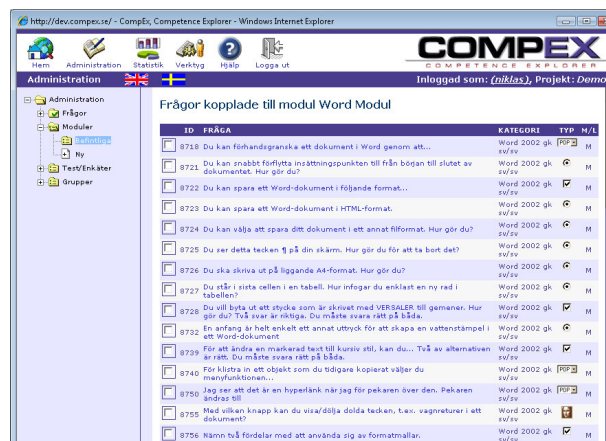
http://dev.compex.se/ - CompEx, Competence Explorer - Windows Internet Explorer

Hem Administration Statistik Verktyg Hjälp Logga ut

COMPEX
COMPETENCE EXPLORER

Administration

Inloggad som: (niklas), Projekt: Demo

Administration
Frågor
Moduler
Befintliga
Ny
Test/Enkäter
Grupper

Frågor kopplade till modul Word Modul

| | ID | FRÅGA | KATEGORI | TYP | M/L |
|---|---|---|---|---|---|
| | 8718 | Du kan förhandsgranska ett dokument i Word genom att... | Word 2002 gk sv/sv | POP | M |
| | 8721 | Du kan snabbt förflytta insättningspunkten till från början till slutet av dokumentet. Hur gör du? | Word 2002 gk sv/sv | | M |
| | 8722 | Du kan spara ett Word-dokument i följande format... | Word 2002 gk sv/sv | | M |
| | 8723 | Du kan spara ett Word-dokument i HTML-format. | Word 2002 gk sv/sv | | M |
| | 8724 | Du kan välja att spara ditt dokument i ett annat filformat. Hur gör du? | Word 2002 gk sv/sv | | M |
| | 8725 | Du ser detta tecken ¶ på din skärm. Hur gör du för att ta bort det? | Word 2002 gk sv/sv | | M |
| | 8726 | Du ska skriva ut på liggande A4-format. Hur gör du? | Word 2002 gk sv/sv | | M |
| | 8727 | Du står i sista cellen i en tabell. Hur infogar du enklast en ny rad i tabellen? | Word 2002 gk sv/sv | | M |
| | 8728 | Du vill byta ut ett stycke som är skrivet med VERSALER till gemener. Hur gör du? Två svar är riktiga. Du måste svara rätt på båda. | Word 2002 gk sv/sv | | M |
| | 8732 | En anfang är helt enkelt ett annat uttryck för att skapa en vattenstämpel i ett Word-dokument | Word 2002 gk sv/sv | | M |
| | 8739 | För att ändra en markerad text till kursiv stil, kan du... Två av alternativen är rätt. Du måste svara rätt på båda. | Word 2002 gk sv/sv | | M |
| | 8740 | För klistra in ett objekt som du tidigare kopierat väljer du menyfunktionen... | Word 2002 gk sv/sv | POP | M |
| | 8750 | Jag ser att det är en hyperlänk när jag för pekaren över den. Pekaren ändras till | Word 2002 gk sv/sv | POP | M |
| | 8755 | Med vilkan knapp kan du visa/dölja dolda tecken, t.ex. vagnreturer i ett dokument? | Word 2002 gk sv/sv | | M |
| | 8756 | Nämn två fördelar med att använda sig av formatmallar. | Word 2002 gk sv/sv | | M |